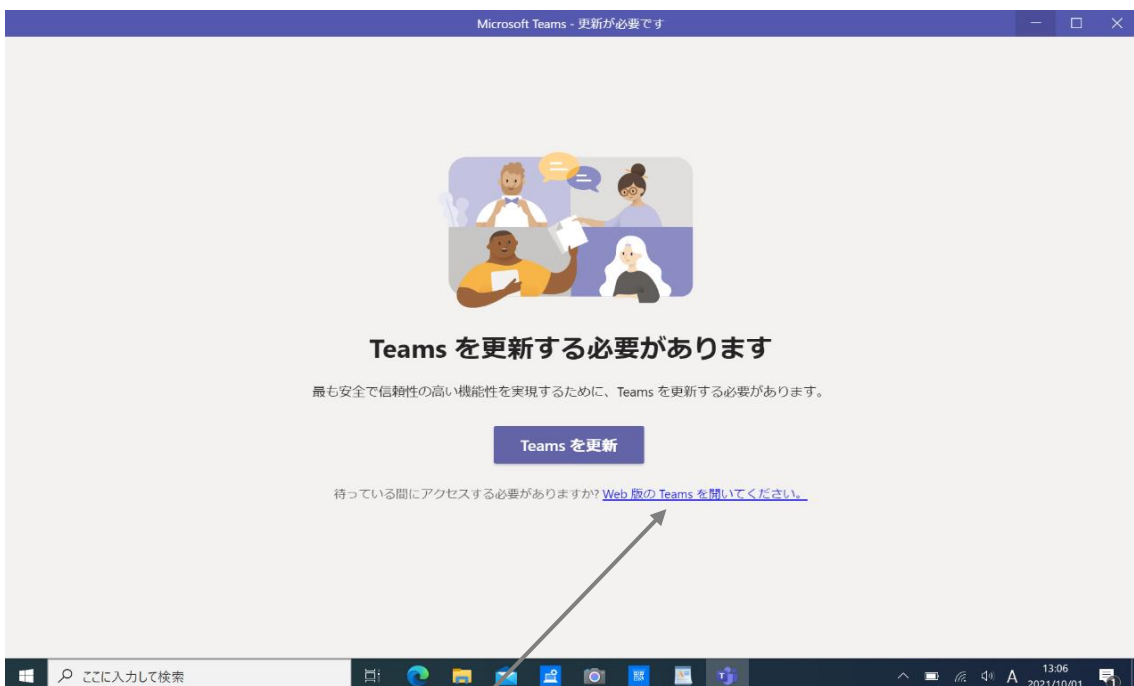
Microsoft Teams - 更新が必要です

Teams を更新する必要があります

最も安全で信頼性の高い機能性を実現するために、Teams を更新する必要があります。

Teams を更新

待っている間にアクセスする必要がありますか? Web 版の Teams を開いてください。

ここに入力して検索

A

13:06
2021/10/01